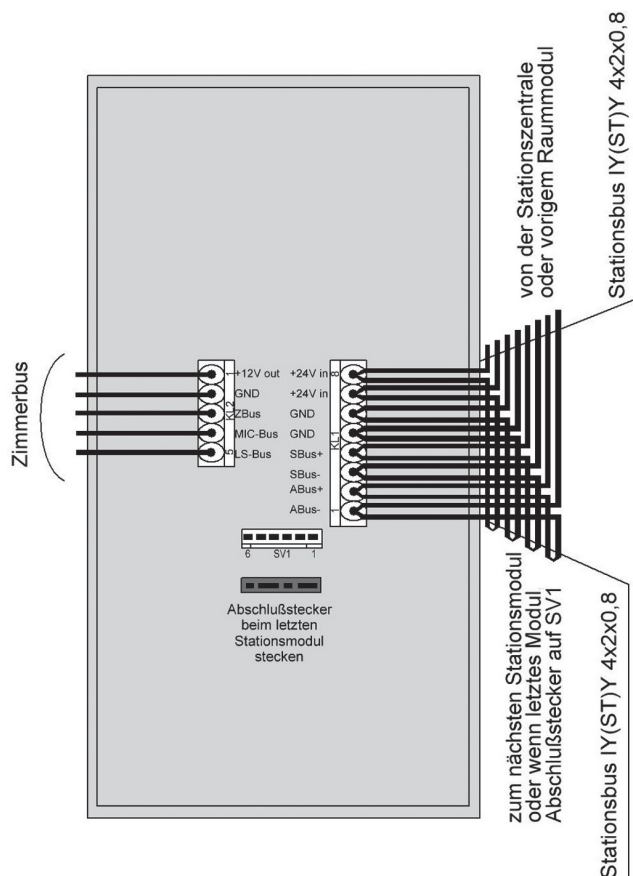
Zimmerbus

+12V out
GND
ZBus
MIC-Bus
LS-Bus
Kl2
1
5

+24V in
+24V in
GND
GND
SBus+
SBus-
ABus+
ABus-
Kl1
8
1

6
SV1
1

Abschlußstecker beim letzten Stationsmodul stecken

von der Stationszentrale oder vorigem Raummodul

Stationsbus IY(ST)Y 4x2x0,8

zum nächsten Stationsmodul oder wenn letztes Modul Abschlußstecker auf SV1

Stationsbus IY(ST)Y 4x2x0,8